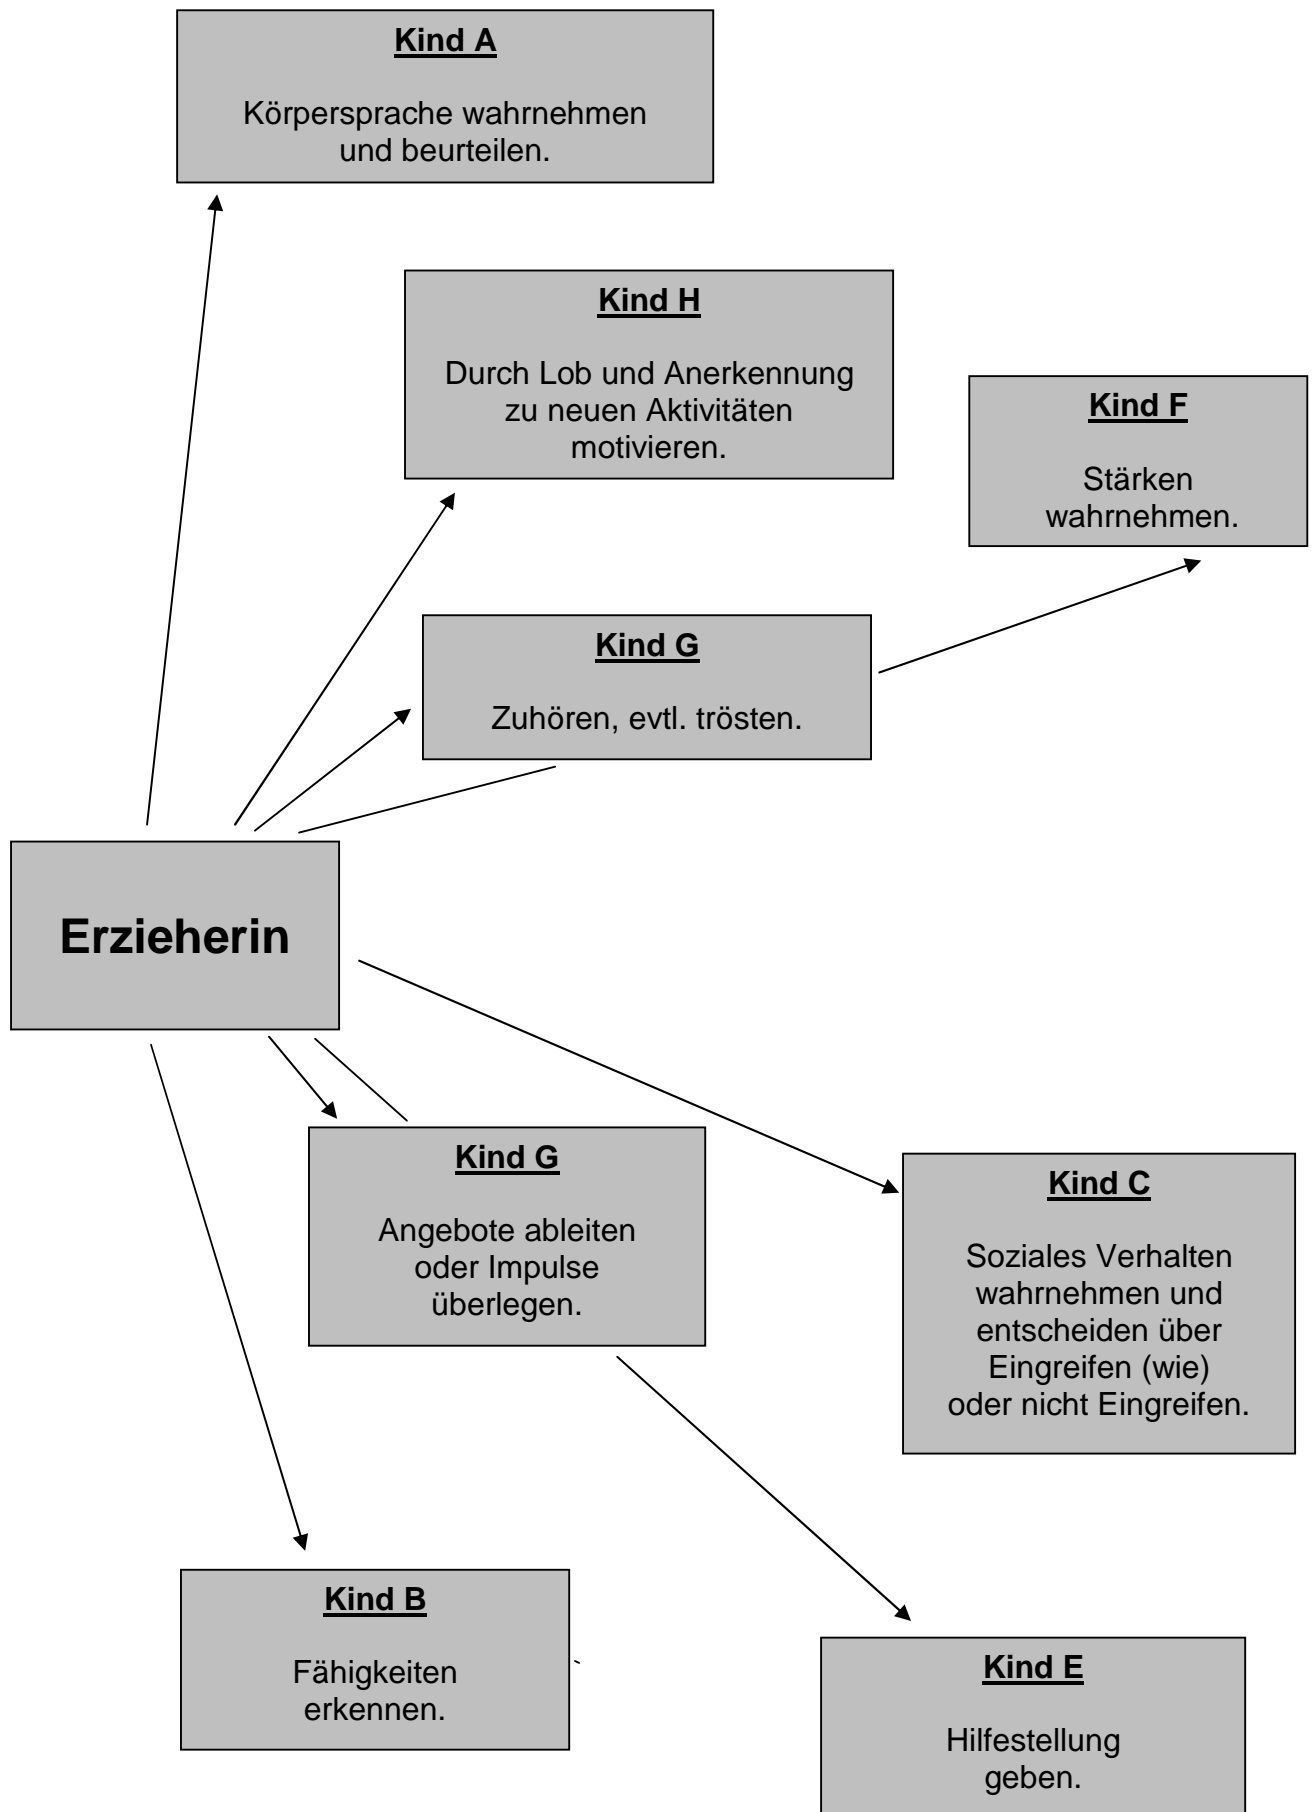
Kind A

Körpersprache wahrnehmen und beurteilen.

Kind H

Durch Lob und Anerkennung zu neuen Aktivitäten motivieren.

Kind F

Stärken wahrnehmen.

Kind G

Zuhören, evtl. trösten.

Erzieherin

Kind G

Angebote ableiten oder Impulse überlegen.

Kind C

Soziales Verhalten wahrnehmen und entscheiden über Eingreifen (wie) oder nicht Eingreifen.

Kind B

Fähigkeiten erkennen.

Kind E

Hilfestellung geben.